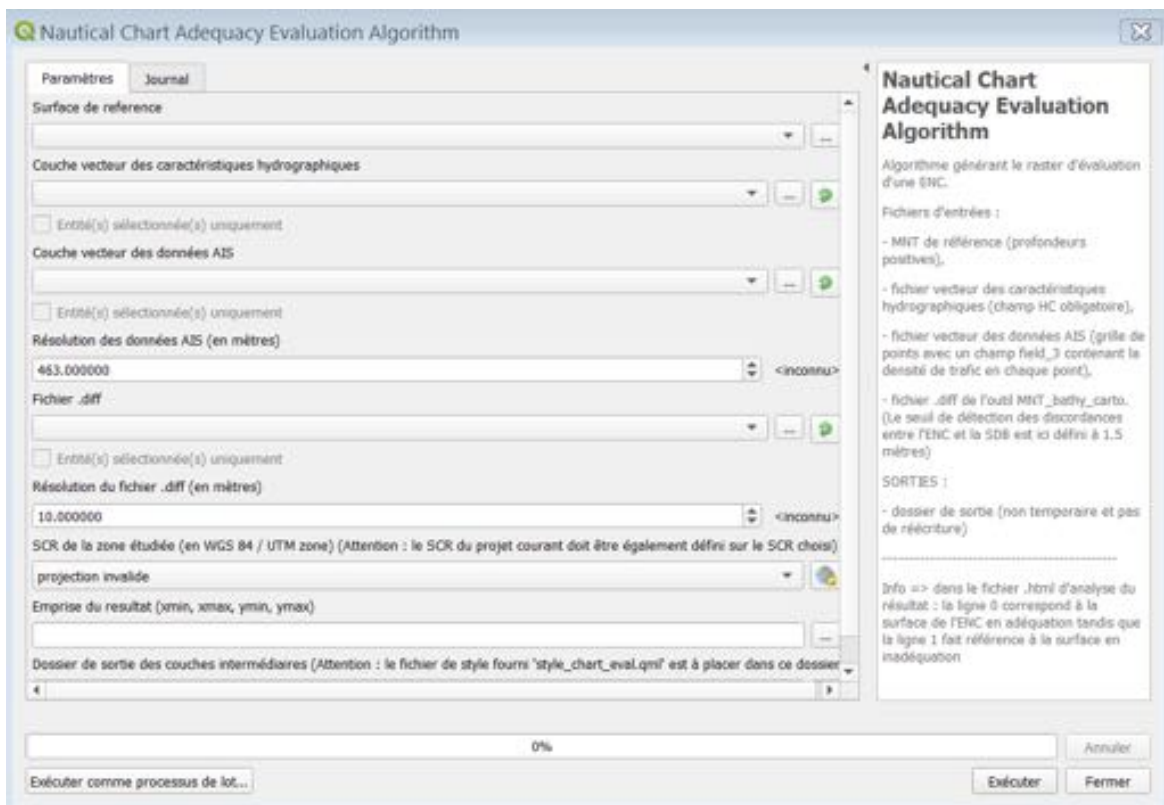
Nautical Chart Adequacy Evaluation Algorithm

Paramètres
Journal

Surface de reference

...

Couche vecteur des caractéristiques hydrographiques

...

Entité(s) sélectionnée(s) uniquement

Couche vecteur des données AIS

...

Entité(s) sélectionnée(s) uniquement

Résolution des données AIS (en mètres)

463.000000

<inconnu>

Fichier .diff

...

Entité(s) sélectionnée(s) uniquement

Résolution du fichier .diff (en mètres)

10.000000

<inconnu>

SCR de la zone étudiée (en WGS 84 / UTM zone) (Attention : le SCR du projet courant doit être également défini sur le SCR choisi)

projection invalide

Emprise du resultat (xmin, xmax, ymin, ymax)

...

Dossier de sortie des couches intermédiaires (Attention : le fichier de style fourni 'style_chart_eval.qml' est à placer dans ce dossier

Nautical Chart Adequacy Evaluation Algorithm

Algorithme générant le raster d'évaluation d'une ENC.

Fichiers d'entrées :

- MNT de référence (profondeurs positives),

- fichier vecteur des caractéristiques hydrographiques (champ HC obligatoire),

- fichier vecteur des données AIS (grille de points avec un champ field_3 contenant la densité de trafic en chaque point),

- fichier .diff de l'outil MNT_bathy_carto. (Le seuil de détection des discordances entre l'ENC et la SDB est ici défini à 1.5 mètres)

SORTIES :

- dossier de sortie (non temporaire et pas de réécriture)

Info => dans le fichier .html d'analyse du résultat : la ligne 0 correspond à la surface de l'ENC en adéquation tandis que la ligne 1 fait référence à la surface en inadéquation

0%

Annuler

Exécuter comme processus de lot...

Exécuter

Fermer